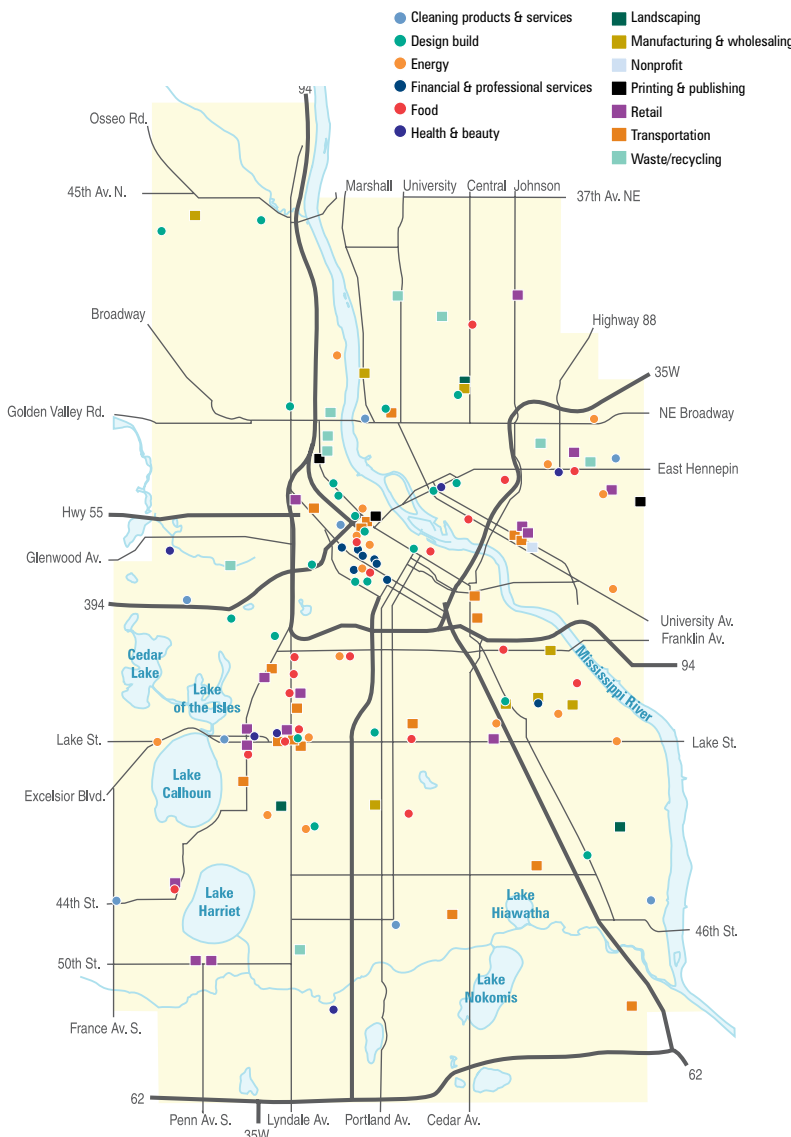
Cleaning products & services
Design build
Energy
Financial & professional services
Food
Health & beauty
Landscaping
Manufacturing & wholesaling
Nonprofit
Printing & publishing
Retail
Transportation
Waste/recycling

94
Osseo Rd.
45th Av. N.
Marshall
University
Central
Johnson
37th Av. NE
Broadway
Highway 88
35W
Golden Valley Rd.
NE Broadway
East Hennepin
Hwy 55
Glenwood Av.
394
University Av.
Franklin Av.
94
Cedar Lake
Lake of the Isles
Mississippi River
Lake St.
Lake St.
Lake Calhoun
Excelsior Blvd.
Lake Harriet
Lake Hiawatha
44th St.
46th St.
50th St.
Lake Nokomis
France Av. S.
62
62
Penn Av. S.
35W
Lyndale Av.
Portland Av.
Cedar Av.